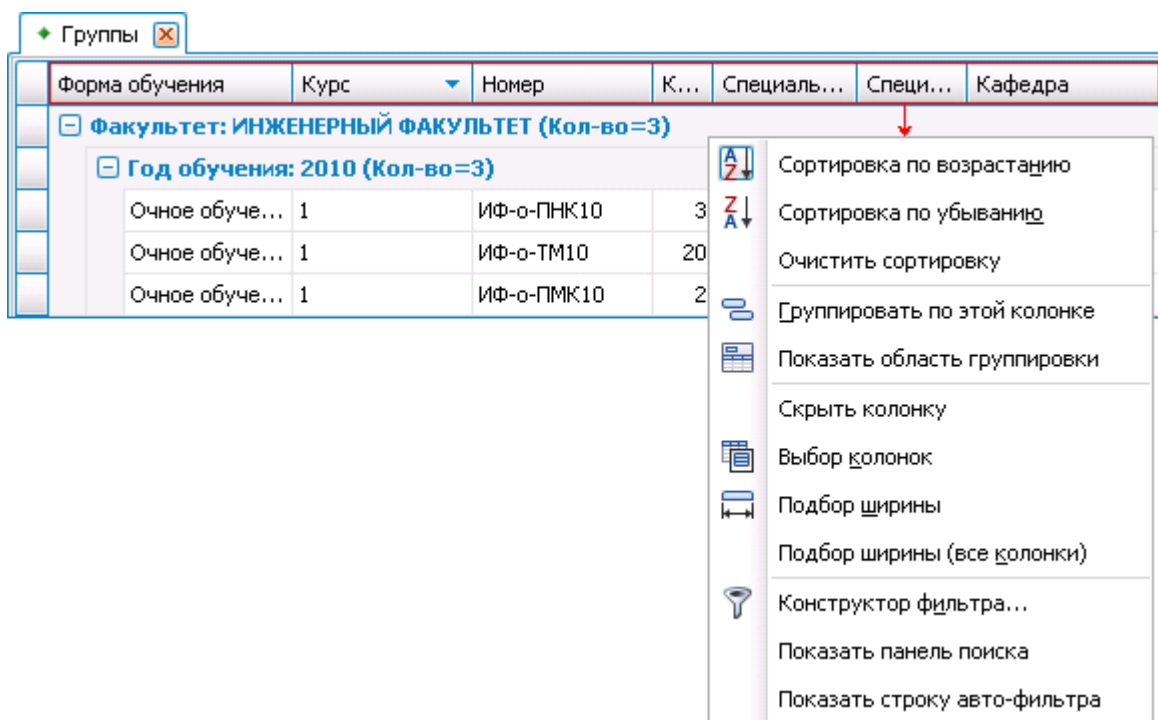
Группы

| Форма обучения | Курс | Номер | К... | Специаль... | Специ... | Кафедра |
|---|---|---|---|---|---|---|

Факультет: ИНЖЕНЕРНЫЙ ФАКУЛЬТЕТ (Кол-во=3)

Год обучения: 2010 (Кол-во=3)

| Очное обуче... | 1 | ИФ-о-ПНК10 | 3 |
|---|---|---|---|
| Очное обуче... | 1 | ИФ-о-ТМ10 | 20 |
| Очное обуче... | 1 | ИФ-о-ПМК10 | 2 |

Сортировка по возрастанию
Сортировка по убыванию
Очистить сортировку
Группировать по этой колонке
Показать область группировки
Скрыть колонку
Выбор колонок
Подбор ширины
Подбор ширины (все колонки)
Конструктор фильтра...
Показать панель поиска
Показать строку авто-фильтра